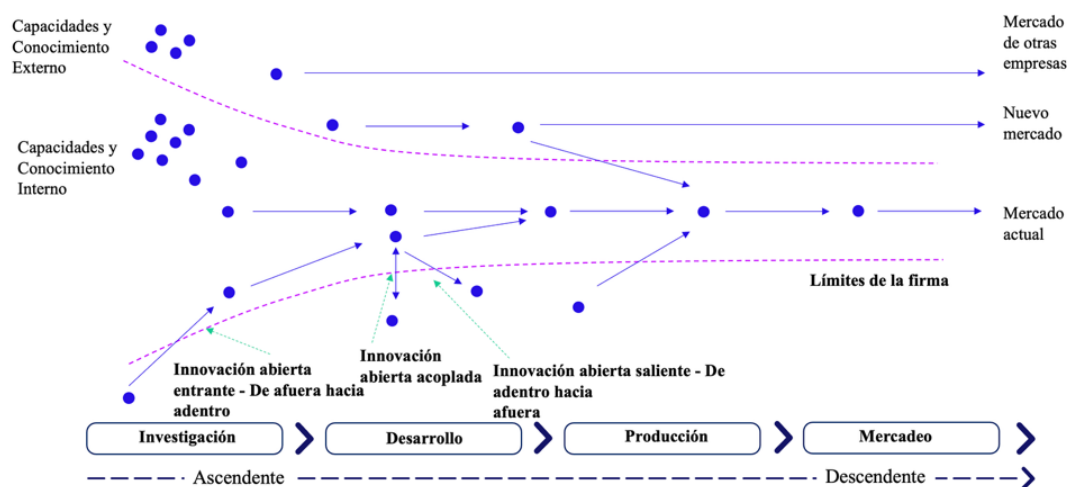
Capacidades y Conocimiento Externo

Mercado de otras empresas

Capacidades y Conocimiento Interno

Nuevo mercado

Mercado actual

Límites de la firma

Innovación abierta entrante - De afuera hacia adentro

Innovación abierta acoplada

Innovación abierta saliente - De adentro hacia afuera

Investigación

Desarrollo

Producción

Mercadeo

Ascendente

Descendente